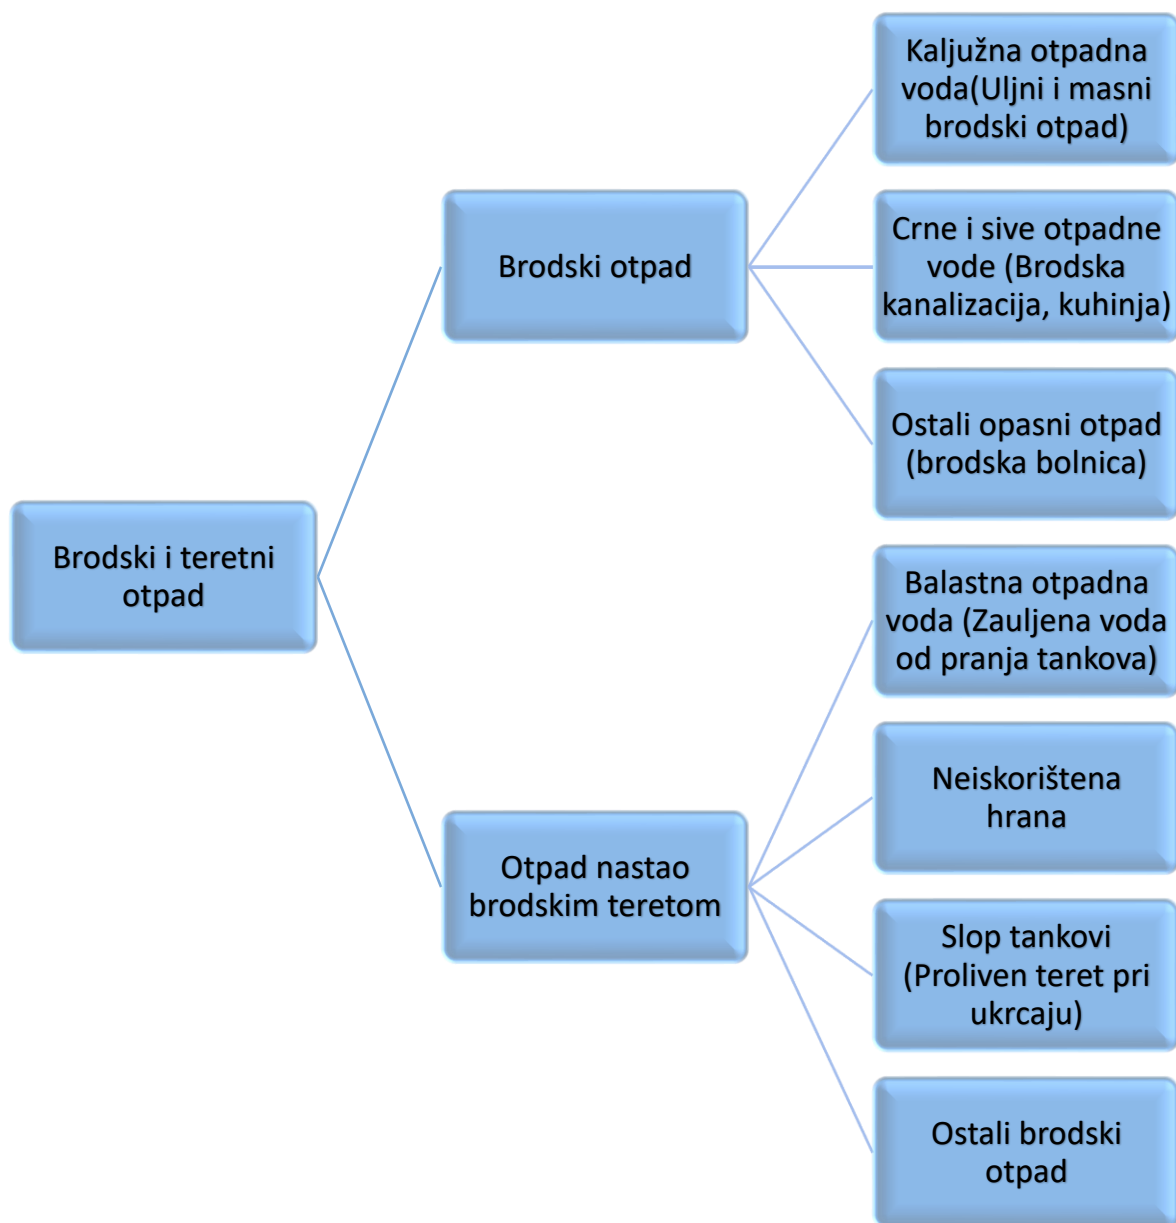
Brodski i teretni otpad

Brodski otpad

Kaljužna otpadna voda(Uljni i masni brodski otpad)

Crne i sive otpadne vode (Brodska kanalizacija, kuhinja)

Ostali opasni otpad (brodska bolnica)

Otpad nastao brodskim teretom

Balastna otpadna voda (Zauljena voda od pranja tankova)

Neiskorištena hrana

Slop tankovi (Proliven teret pri ukrcaju)

Ostali brodski otpad